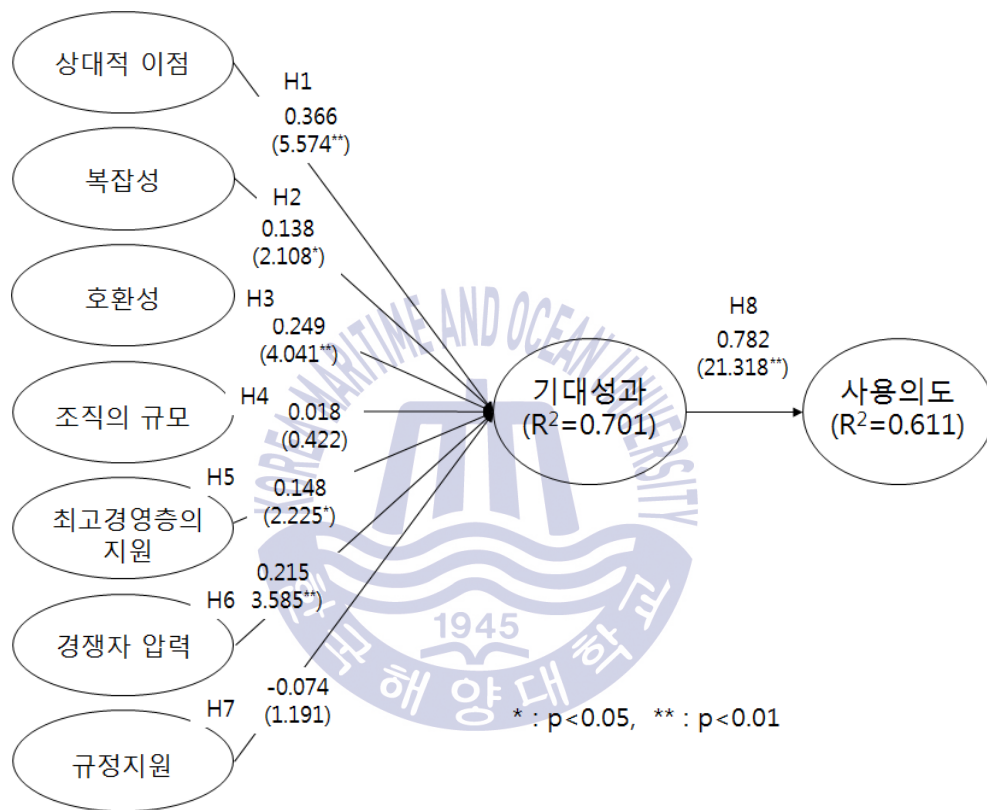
상대적 이점

H1
0.366
(5.574**)

복잡성

H2
0.138
(2.108*)

호환성

H3
0.249
(4.041**)

조직의 규모

H4
0.018
(0.422)

H5
최고경영층의 지원

0.148
(2.225*)

0.215
H6 3.585**)

경쟁자 압력

-0.074
(1.191)

H7
규정지원

기대성과
($R^2$=0.701)

H8
0.782
(21.318**)

사용의도
($R^2$=0.611)

KOREA MARITIME AND OCEAN UNIVERSITY
1945
한국해양대학교

* : p<0.05, ** : p<0.01